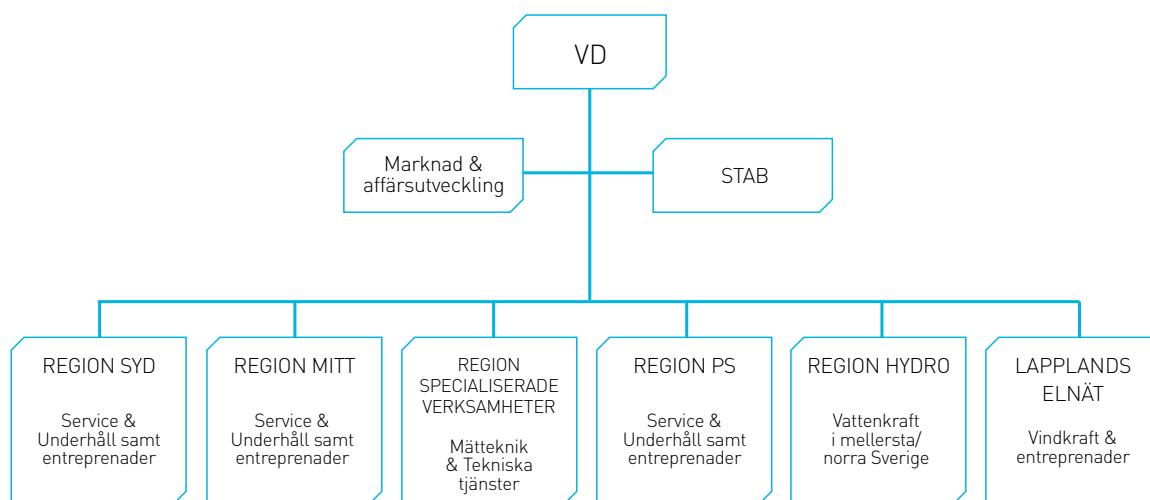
VD

Marknad & affärsutveckling

STAB

REGION SYD

Service & Underhåll samt entreprenader

REGION MITT

Service & Underhåll samt entreprenader

REGION SPECIALISERADE VERKSAMHETER

Mätteknik & Tekniska tjänster

REGION PS

Service & Underhåll samt entreprenader

REGION HYDRO

Vattenkraft i mellersta/ norra Sverige

LAPPLANDS ELNÄT

Vindkraft & entreprenader